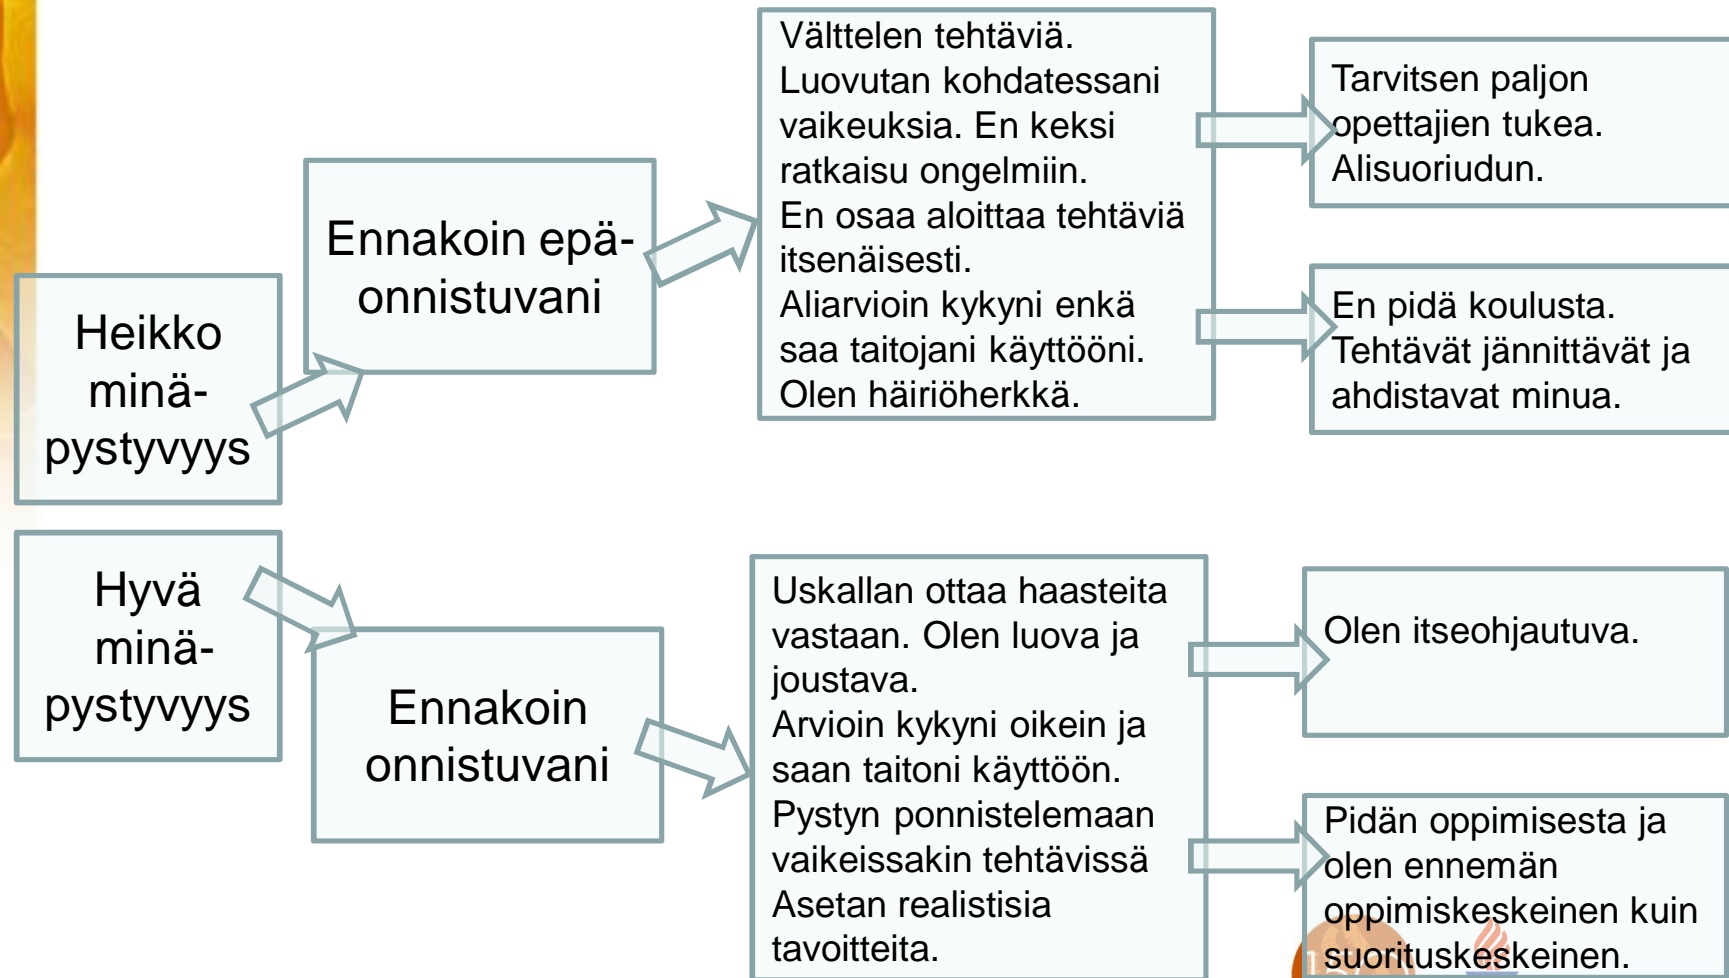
Heikko minä-pystyvyys

Ennakoin epä-onnistuvani

Välttelen tehtäviä.
Luovutan kohdatessani vaikeuksia. En keksi ratkaisu ongelmiin.
En osaa aloittaa tehtäviä itsenäisesti.
Aliarvioin kykyni enkä saa taitojani käyttööni.
Olen häiriöherkkä.

Tarvitsen paljon opettajien tukea. Alisuoriudun.

En pidä koulusta. Tehtävät jännittävät ja ahdistavat minua.

Hyvä minä-pystyvyys

Ennakoin onnistuvani

Uskallan ottaa haasteita vastaan. Olen luova ja joustava.
Arvioin kykyni oikein ja saan taitoni käyttöön.
Pystyn ponnistelemaan vaikeissakin tehtävissä
Asetan realistisia tavoitteita.

Olen itseohjautuva.

Pidän oppimisesta ja olen ennemän oppimiskeskeinen kuin suorituskeskeinen.